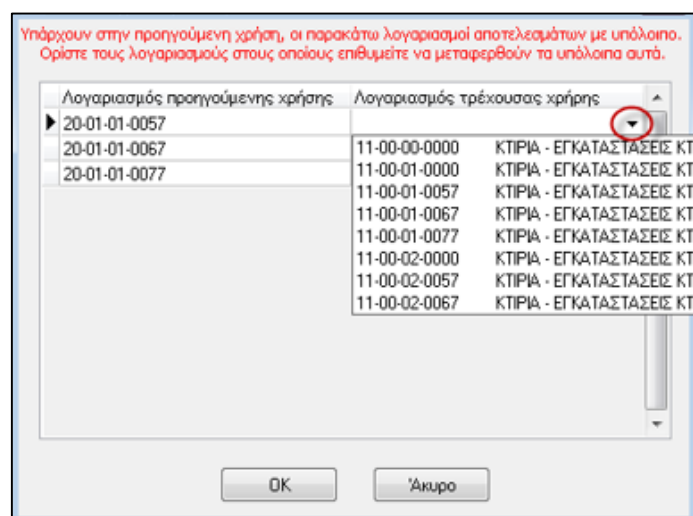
Υπάρχουν στην προηγούμενη χρήση, οι παρακάτω λογαριασμοί αποτελεσμάτων με υπόλοιπο. Ορίστε τους λογαριασμούς στους οποίους επιθυμείτε να μεταφερθούν τα υπόλοιπα αυτά.

| Λογαριασμός προηγούμενης χρήσης | Λογαριασμός τρέχουσας χρήσης |
|---|---|
| 20-01-01-0057 | |
| 20-01-01-0067 | |
| 20-01-01-0077 | |

11-00-00-0000 ΚΤΙΡΙΑ - ΕΓΚΑΤΑΣΤΑΣΕΙΣ ΚΤ
11-00-01-0000 ΚΤΙΡΙΑ - ΕΓΚΑΤΑΣΤΑΣΕΙΣ ΚΤ
11-00-01-0057 ΚΤΙΡΙΑ - ΕΓΚΑΤΑΣΤΑΣΕΙΣ ΚΤ
11-00-01-0067 ΚΤΙΡΙΑ - ΕΓΚΑΤΑΣΤΑΣΕΙΣ ΚΤ
11-00-01-0077 ΚΤΙΡΙΑ - ΕΓΚΑΤΑΣΤΑΣΕΙΣ ΚΤ
11-00-02-0000 ΚΤΙΡΙΑ - ΕΓΚΑΤΑΣΤΑΣΕΙΣ ΚΤ
11-00-02-0057 ΚΤΙΡΙΑ - ΕΓΚΑΤΑΣΤΑΣΕΙΣ ΚΤ
11-00-02-0067 ΚΤΙΡΙΑ - ΕΓΚΑΤΑΣΤΑΣΕΙΣ ΚΤ

OK Άκυρο